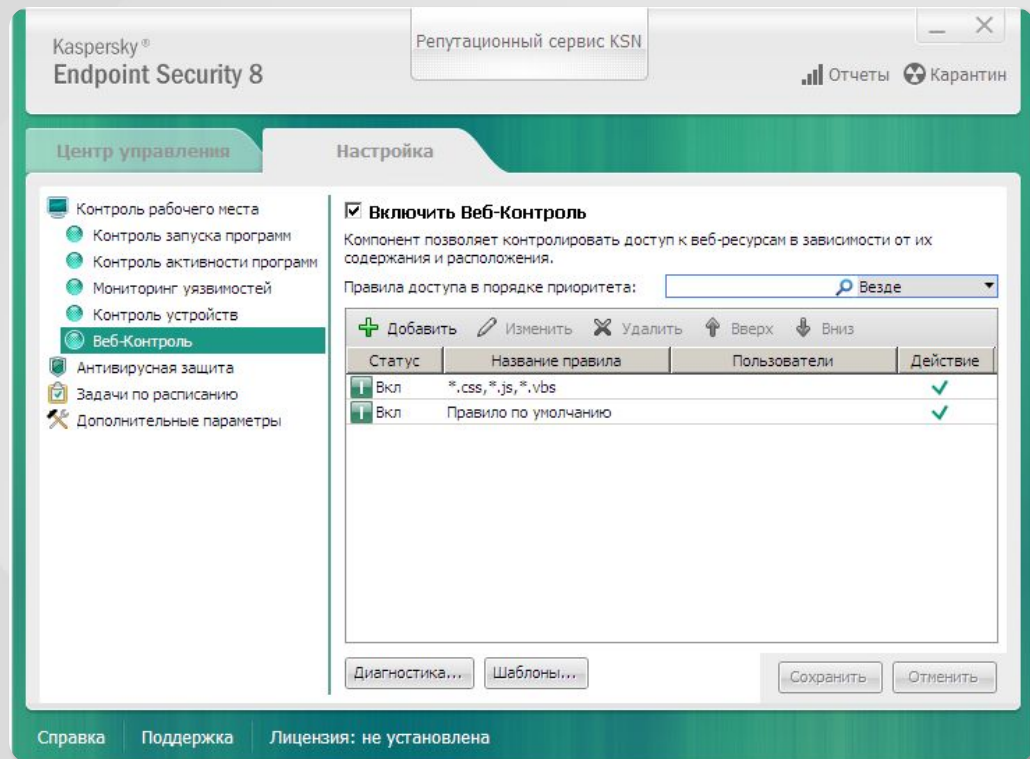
Kaspersky®
Endpoint Security 8

Репутационный сервис KSN

Отчеты Карантин

Центр управления

Настройка

Контроль рабочего места
Контроль запуска программ
Контроль активности программ
Мониторинг уязвимостей
Контроль устройств
Веб-Контроль
Антивирусная защита
Задачи по расписанию
Дополнительные параметры

☑ Включить Веб-Контроль

Компонент позволяет контролировать доступ к веб-ресурсам в зависимости от их содержания и расположения.

Правила доступа в порядке приоритета: Везде

Добавить Изменить Удалить Вверх Вниз

| Статус | Название правила | Пользователи | Действие |
|---|---|---|---|
| Вкл | *.css,*.js,*.vbs | | ✓ |
| Вкл | Правило по умолчанию | | ✓ |

Диагностика... Шаблоны...

Сохранить Отменить

Справка Поддержка Лицензия: не установлена